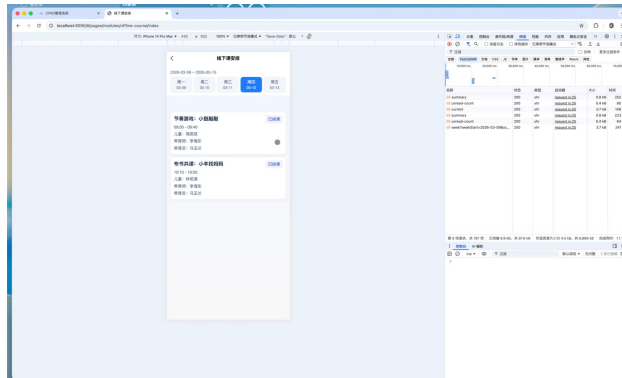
线下课安排

2026-03-09 ~ 2026-03-15

| 周一 03-09 | 周二 03-10 | 周三 03-11 | 周四 03-12 | 周五 03-13 |
|---|---|---|---|---|

节奏游戏：小鼓敲敲 已结课
09:00 - 09:40
儿童：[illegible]
带教员：李瑞瑞
带教员：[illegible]

布书共读：小羊找妈妈 已结课
10:10 - 10:50
儿童：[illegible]
带教员：李瑞瑞
带教员：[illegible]

localhost:5000/#/pages/modules/offline-course/index

名称 | 状态 | 类型 | 发起程序 | 大小 | 时间
summary | 200 | xhr | request.ts:28 | 5.6 kB | 
unread-count | 200 | xhr | request.ts:28 | 5.4 kB | 
current | 200 | xhr | request.ts:28 | 0.7 kB | 
summary | 200 | xhr | request.ts:28 | 5.6 kB | 
unread-count | 200 | xhr | request.ts:28 | 5.4 kB | 
week?weekStart=2026-03-09&... | 200 | xhr | request.ts:28 | 3.7 kB |